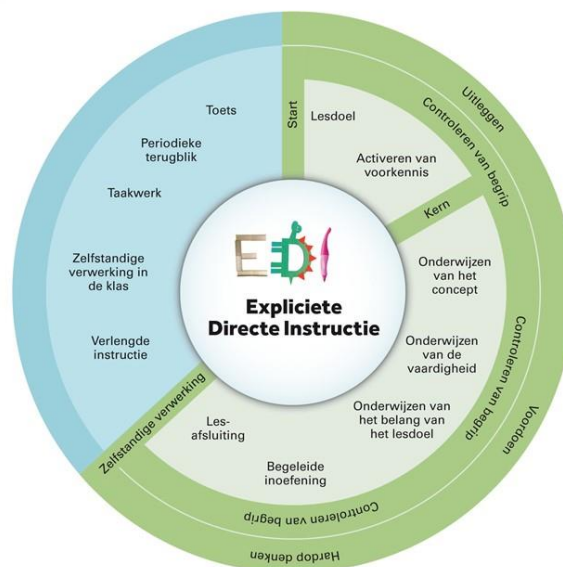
Toets

Periodieke terugblik

Taakwerk

Zelfstandige verwerking in de klas

Verlengde instructie

Start

Lesdoel

Activeren van voorkennis

Kern

Onderwijzen van het concept

Onderwijzen van de vaardigheid

Onderwijzen van het belang van het lesdoel

Les-afsluiting

Begeleide inoefening

Zelfstandige verwerking

Uitleggen

Controleren van begrip

Controleren van begrip

Voordoen

Controleren van begrip

Hardop denken

EDI

Expliciete Directe Instructie